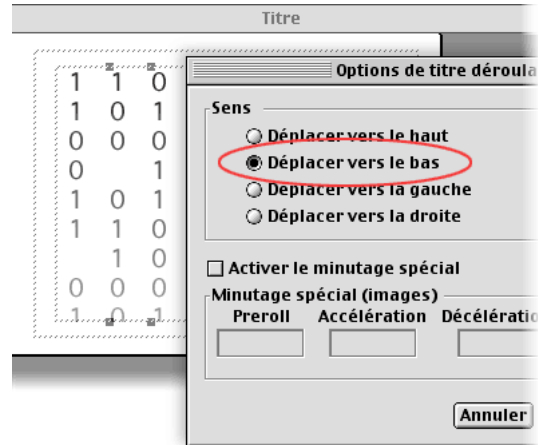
Titre

1 1 0
1 0 1
0 0 0
0 1
1 0 1
1 1 0
1 0
0 0 0
1 0 1

Options de titre déroula

Sens
Déplacer vers le haut
Déplacer vers le bas
Déplacer vers la gauche
Déplacer vers la droite

Activer le minutage spécial

Minutage spécial (images)
Preroll
Accélération
Décélératio

Annuler